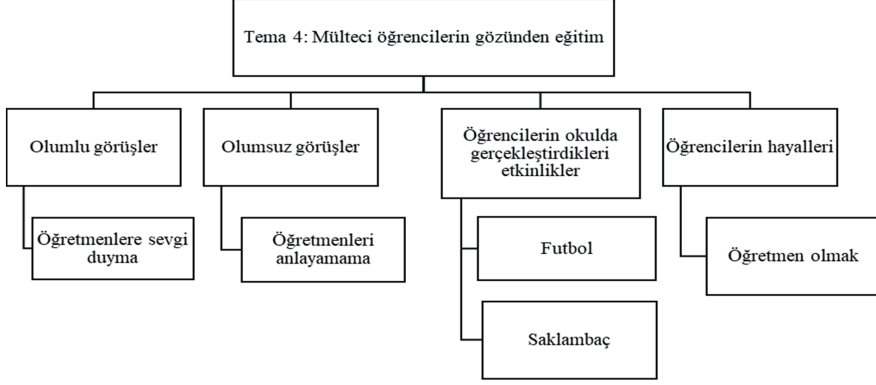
Tema 4: Mülteci öğrencilerin gözünden eğitim

Olumlu görüşler

Öğretmenlere sevgi duyma

Olumsuz görüşler

Öğretmenleri anlayamama

Öğrencilerin okulda gerçekleştirdikleri etkinlikler

Futbol

Saklambaç

Öğrencilerin hayalleri

Öğretmen olmak